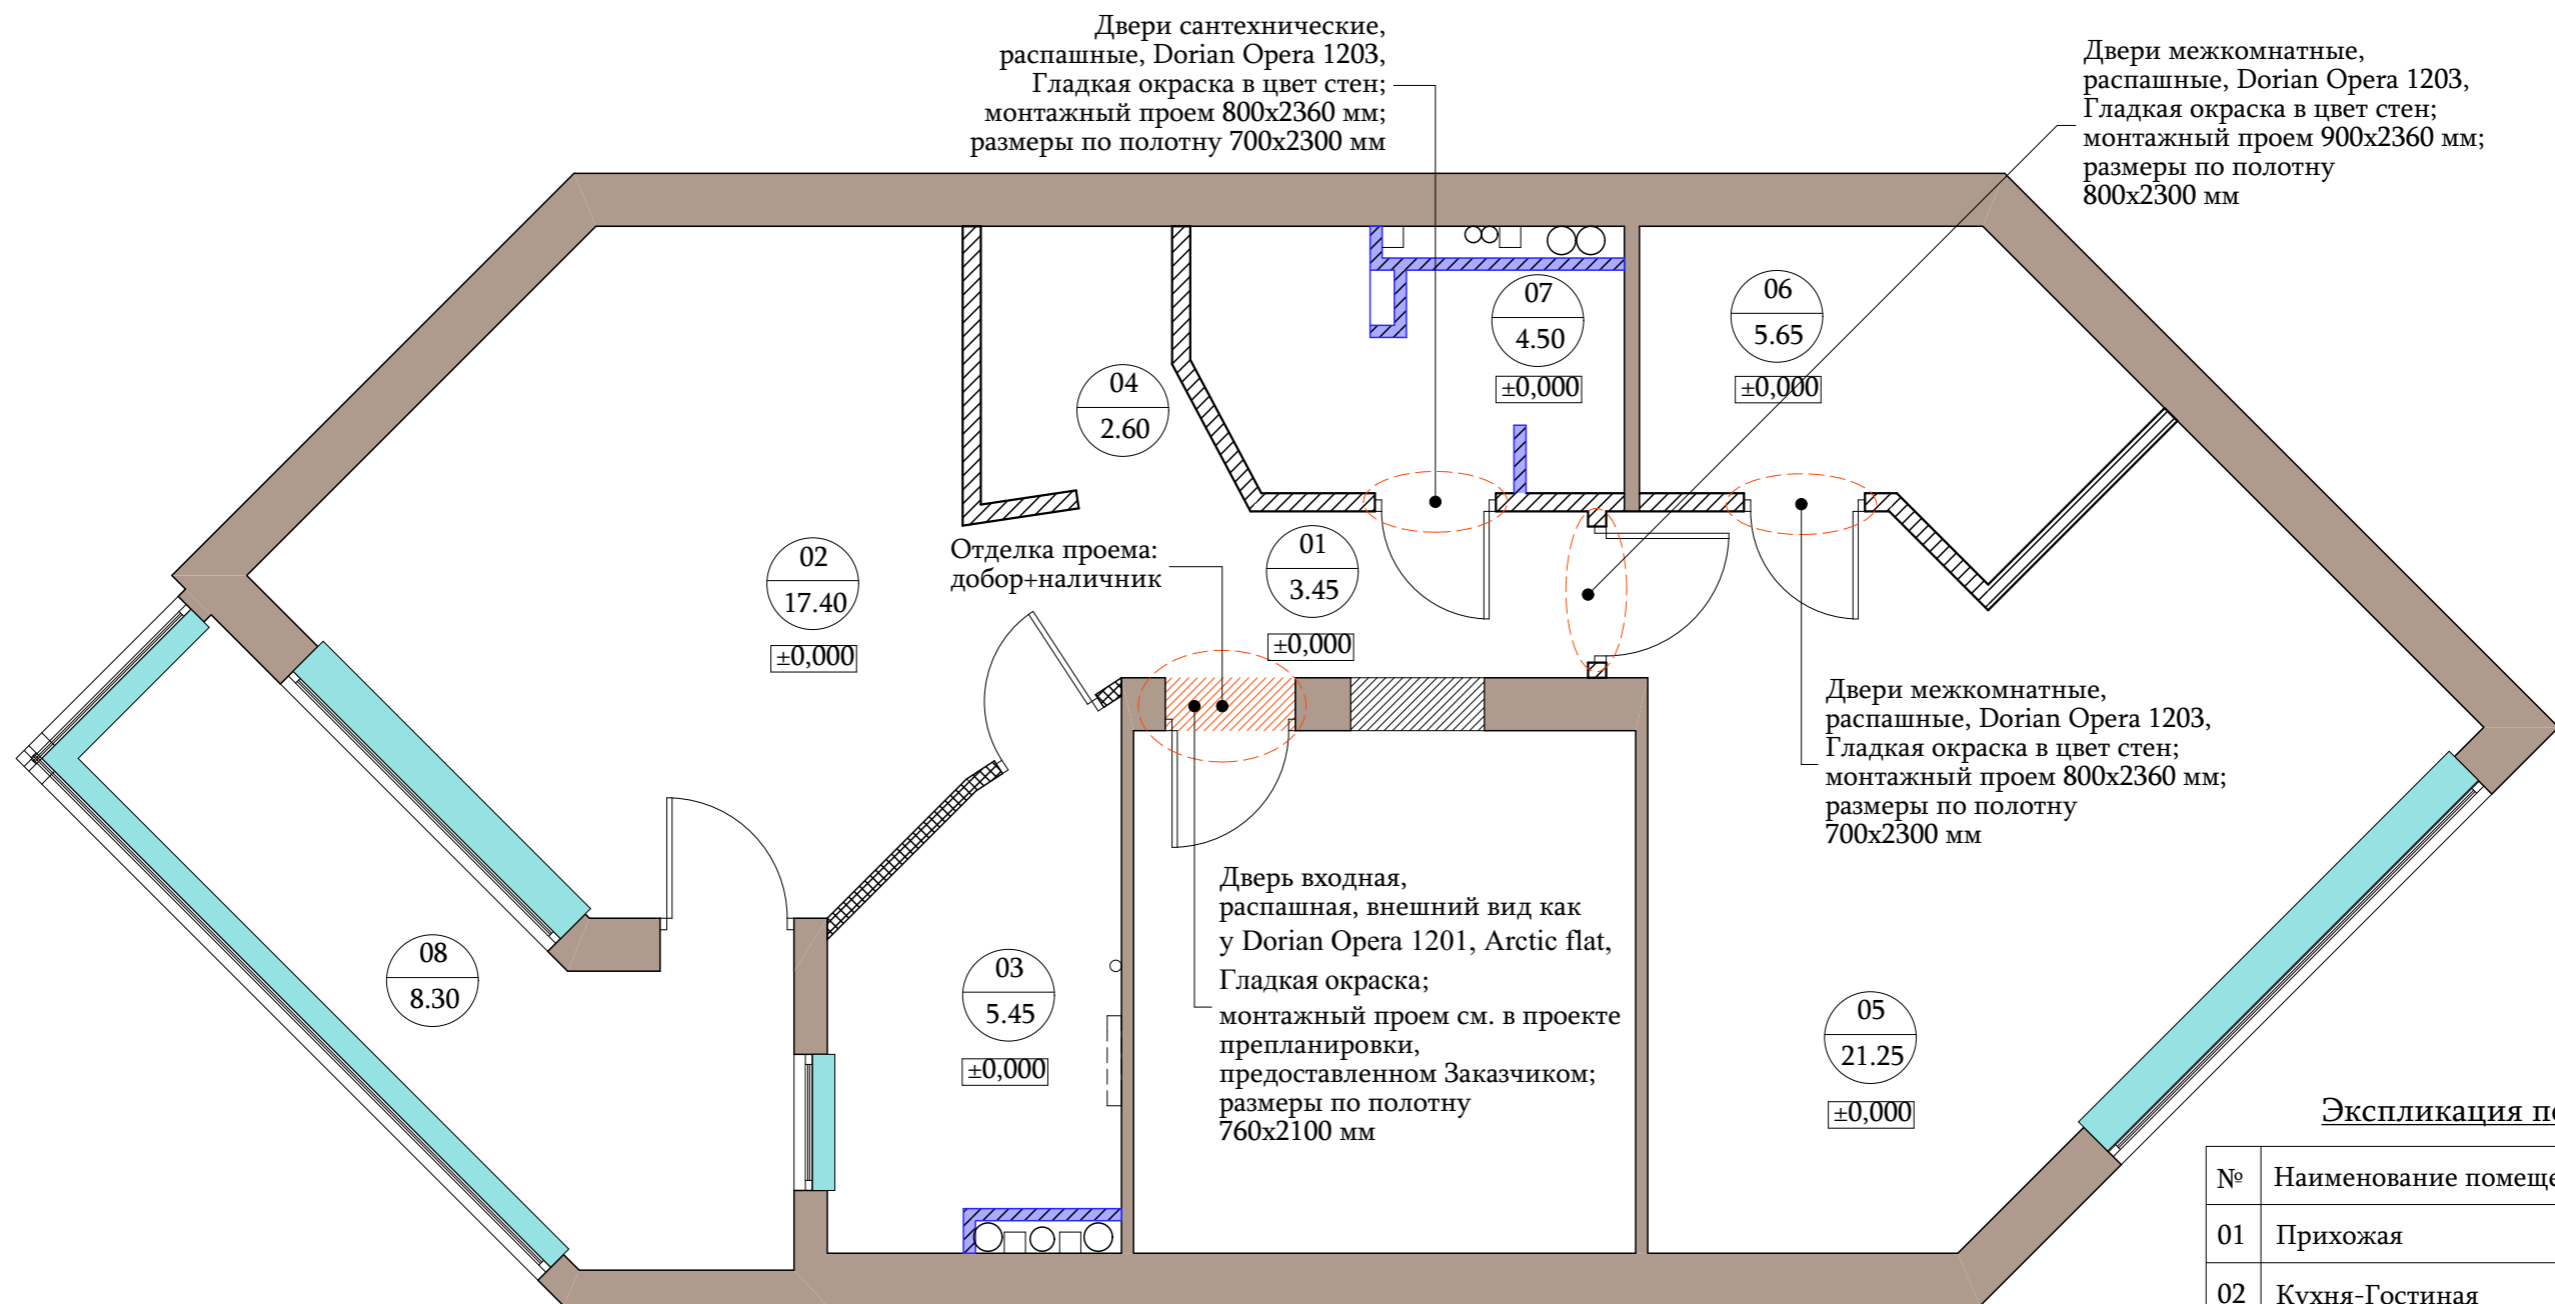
Двери сантехнические, распашные, Dorian Opera 1203, Гладкая окраска в цвет стен; монтажный проем 800х2360 мм; размеры по полотну 700х2300 мм

Двери межкомнатные, распашные, Dorian Opera 1203, Гладкая окраска в цвет стен; монтажный проем 900х2360 мм; размеры по полотну 800х2300 мм

07
4.50
±0,000

06
5.65
±0,000

04
2.60

02
17.40
±0,000

Отделка проема: добор+наличник

01
3.45
±0,000

Двери межкомнатные, распашные, Dorian Opera 1203, Гладкая окраска в цвет стен; монтажный проем 800х2360 мм; размеры по полотну 700х2300 мм

Дверь входная, распашная, внешний вид как у Dorian Opera 1201, Arctic flat, Гладкая окраска; монтажный проем см. в проекте препланировки, предоставленном Заказчиком; размеры по полотну 760х2100 мм

08
8.30

03
5.45
±0,000

05
21.25
±0,000

Экспликация по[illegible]

| № | Наименование помеще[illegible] |
|---|---|
| 01 | Прихожая |
| 02 | Кухня-Гостиная |